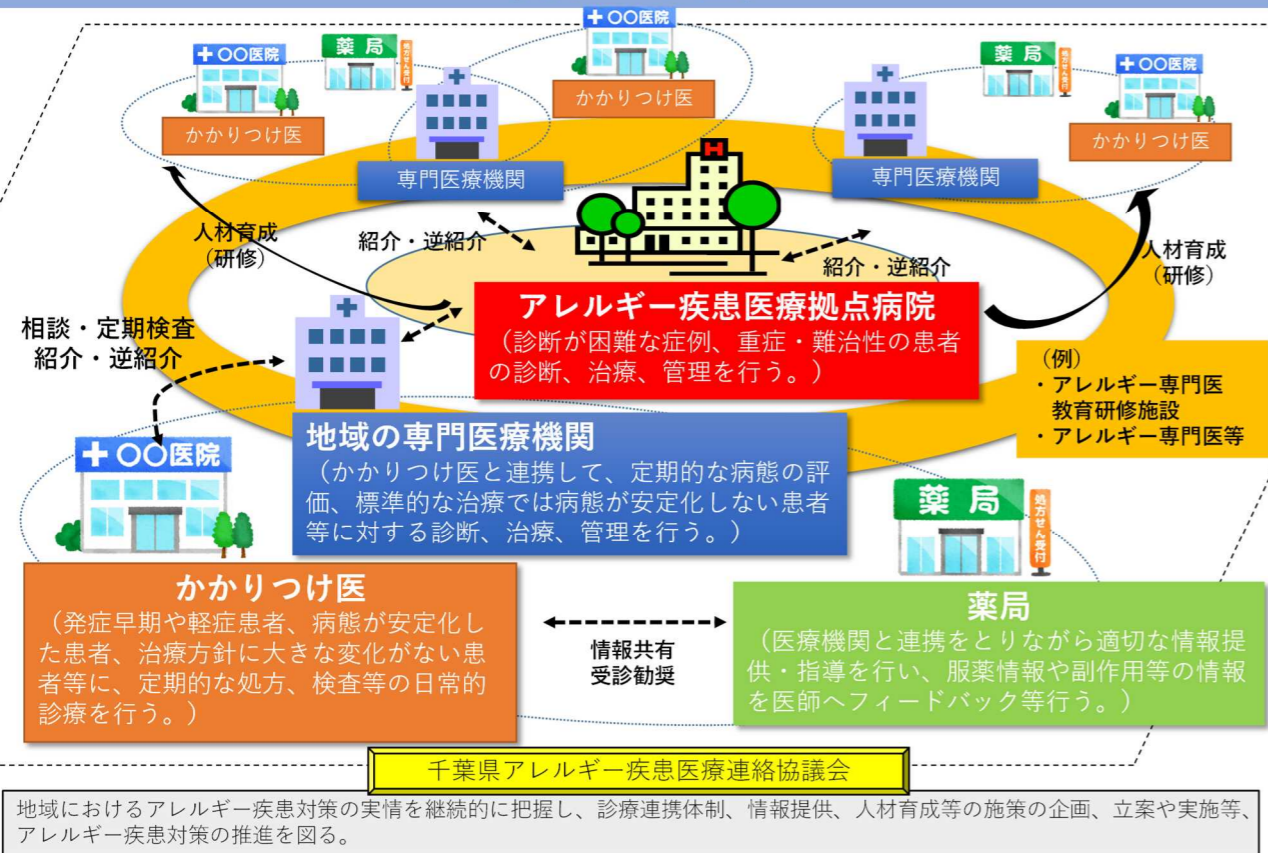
○○医院
薬局
処方せん受付
かかりつけ医

○○医院
かかりつけ医

薬局
処方せん受付
○○医院
かかりつけ医

専門医療機関

専門医療機関

人材育成
（研修）

紹介・逆紹介

紹介・逆紹介

人材育成
（研修）

相談・定期検査
紹介・逆紹介

H

アレルギー疾患医療拠点病院
（診断が困難な症例、重症・難治性の患者の診断、治療、管理を行う。）

（例）
・アレルギー専門医教育研修施設
・アレルギー専門医等

○○医院

地域の専門医療機関
（かかりつけ医と連携して、定期的な病態の評価、標準的な治療では病態が安定化しない患者等に対する診断、治療、管理を行う。）

薬局
処方せん受付

かかりつけ医
（発症早期や軽症患者、病態が安定化した患者、治療方針に大きな変化がない患者等に、定期的な処方、検査等の日常的診療を行う。）

情報共有
受診勧奨

薬局
（医療機関と連携をとりながら適切な情報提供・指導を行い、服薬情報や副作用等の情報を医師へフィードバック等行う。）

千葉県アレルギー疾患医療連絡協議会

地域におけるアレルギー疾患対策の実情を継続的に把握し、診療連携体制、情報提供、人材育成等の施策の企画、立案や実施等、アレルギー疾患対策の推進を図る。